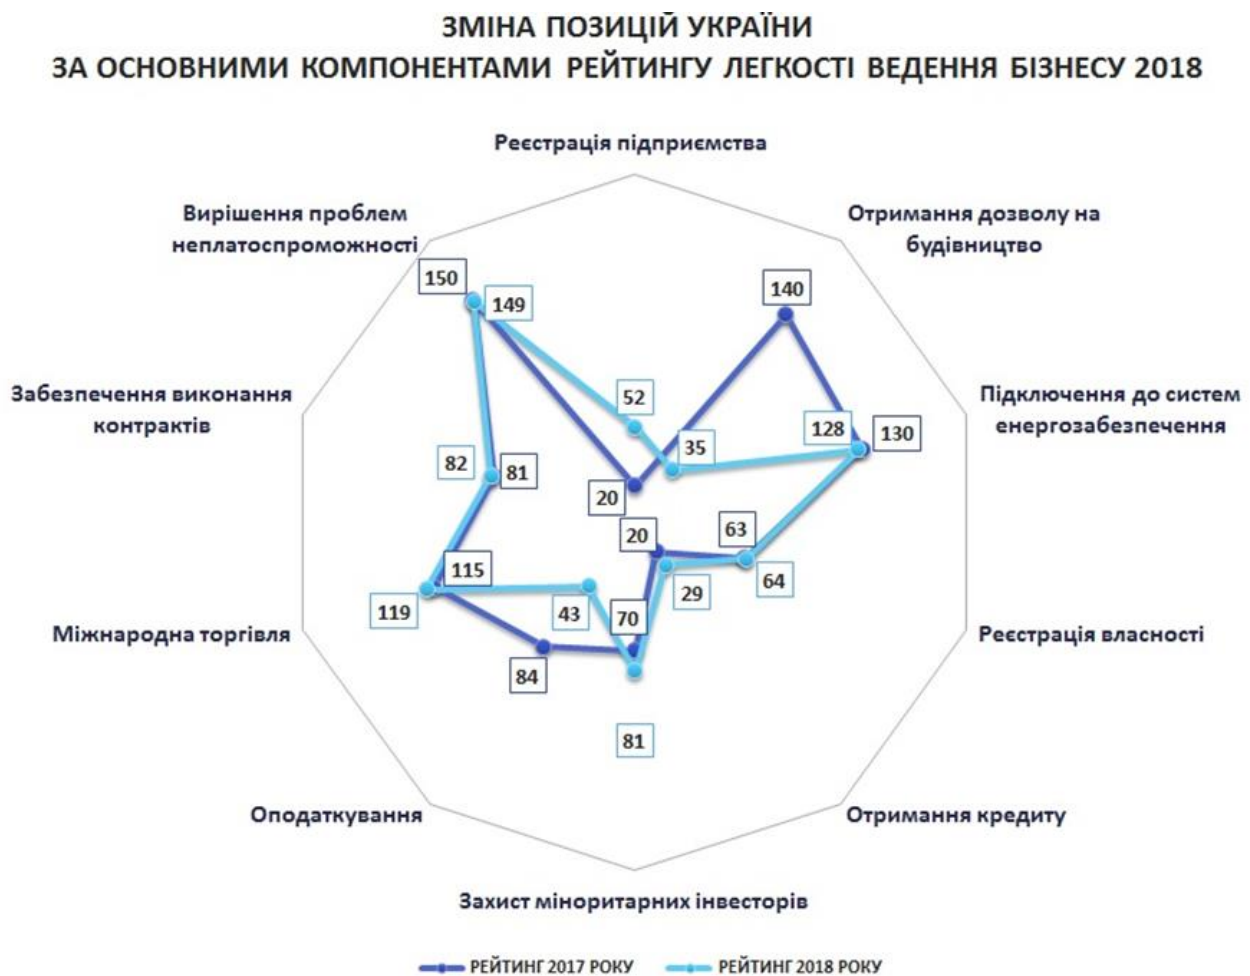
ЗМІНА ПОЗИЦІЙ УКРАЇНИ
ЗА ОСНОВНИМИ КОМПОНЕНТАМИ РЕЙТИНГУ ЛЕГКОСТІ ВЕДЕННЯ БІЗНЕСУ 2018

Реєстрація підприємства

Отримання дозволу на будівництво

Підключення до систем енергозабезпечення

Реєстрація власності

Отримання кредиту

Захист міноритарних інвесторів

Оподаткування

Міжнародна торгівля

Забезпечення виконання контрактів

Вирішення проблем неплатоспроможності

150
149
140
52
35
128
130
82
81
20
20
63
115
64
29
119
43
70
84
81

РЕЙТИНГ 2017 РОКУ
РЕЙТИНГ 2018 РОКУ